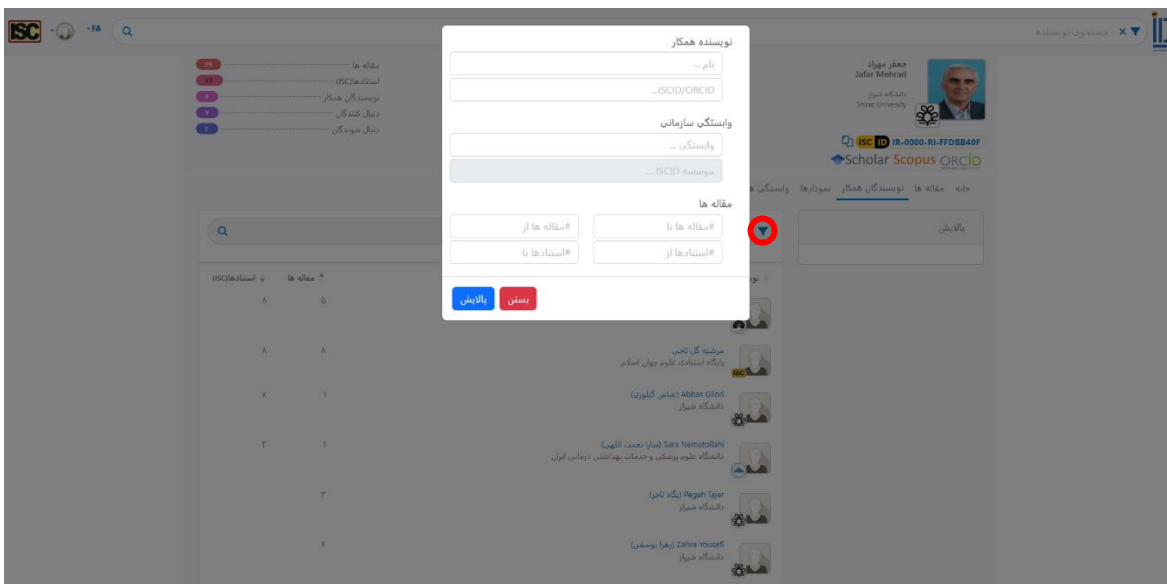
ISC FA

جستجوی نویسنده

نویسنده همکار

نام ...

ISCID/ORCID...

وابستگی سازمانی

وابستگی ...

موسسه ISCID ...

مقاله ها

#مقاله ها از

#مقاله ها تا

#استنادها تا

#استنادها از

پالایش بستن

مقاله ها
استنادها(ISC)
نویسندگان همکار
دنبال کنندگان
دنبال شوندگان

جعفر مهراد
Jafar Mehrad
دانشگاه شیراز
Shiraz University

ISC ID IR-0000-RI-FFDBB40F
Scholar Scopus ORCID

خانه مقاله ها نویسندگان همکار نمودارها وابستگی ها

پالایش

استنادها(ISC) مقاله ها

| | | |
|---|---|---|
| ۸ | ۵ | |
| ۸ | ۸ | مرضیه گل تاجی پایگاه استنادی علوم جهان اسلام |
| ۷ | ۱ | Abbas Gilori (عباس گیلوری) دانشگاه شیراز |
| ۳ | ۱ | Sara Nematollahi (سارا نعمت اللهی) دانشگاه علوم پزشکی و خدمات بهداشتی درمانی ایران |
| | ۳ | Pegah Tajer (پگاه تاجر) دانشگاه شیراز |
| | ۴ | Zahra Yousefi (زهرا یوسفی) دانشگاه شیراز |